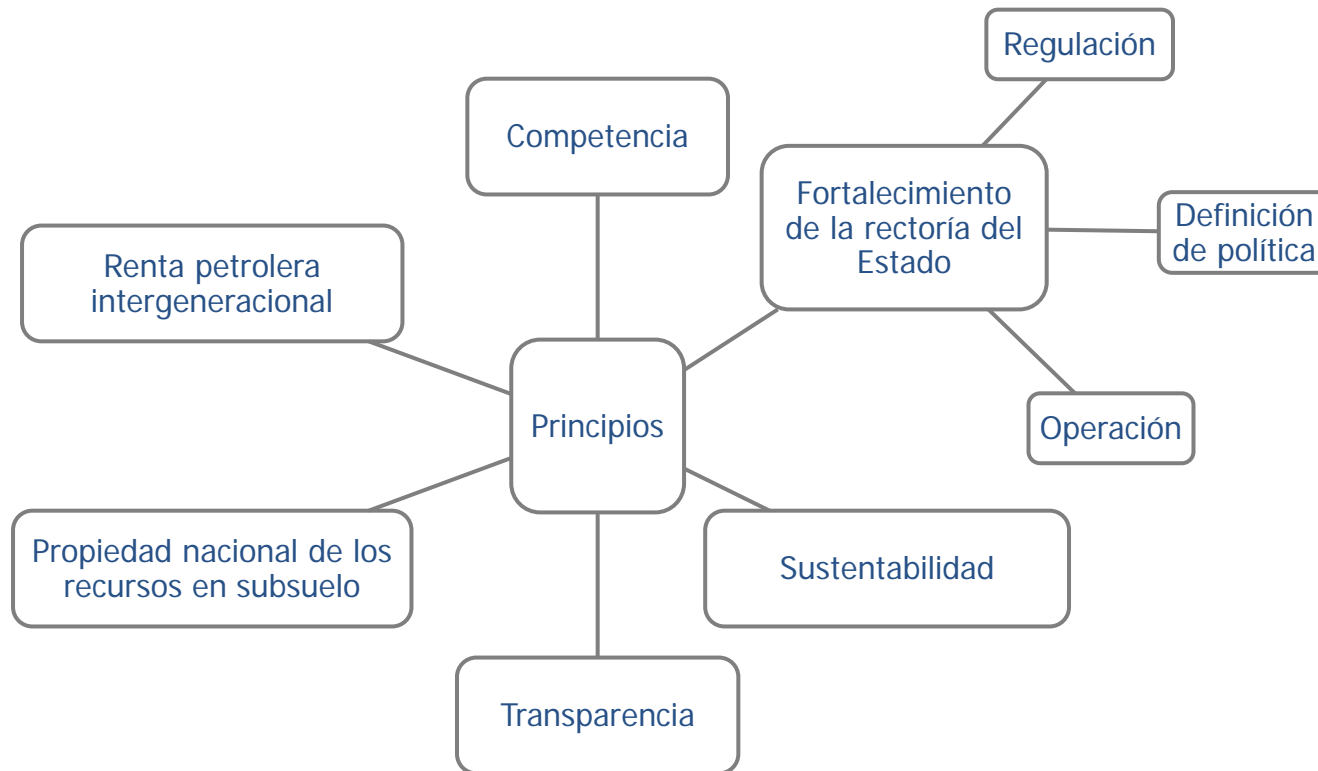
Regulación

Competencia

Fortalecimiento de la rectoría del Estado

Definición de política

Renta petrolera intergeneracional

Principios

Operación

Propiedad nacional de los recursos en subsuelo

Sustentabilidad

Transparencia